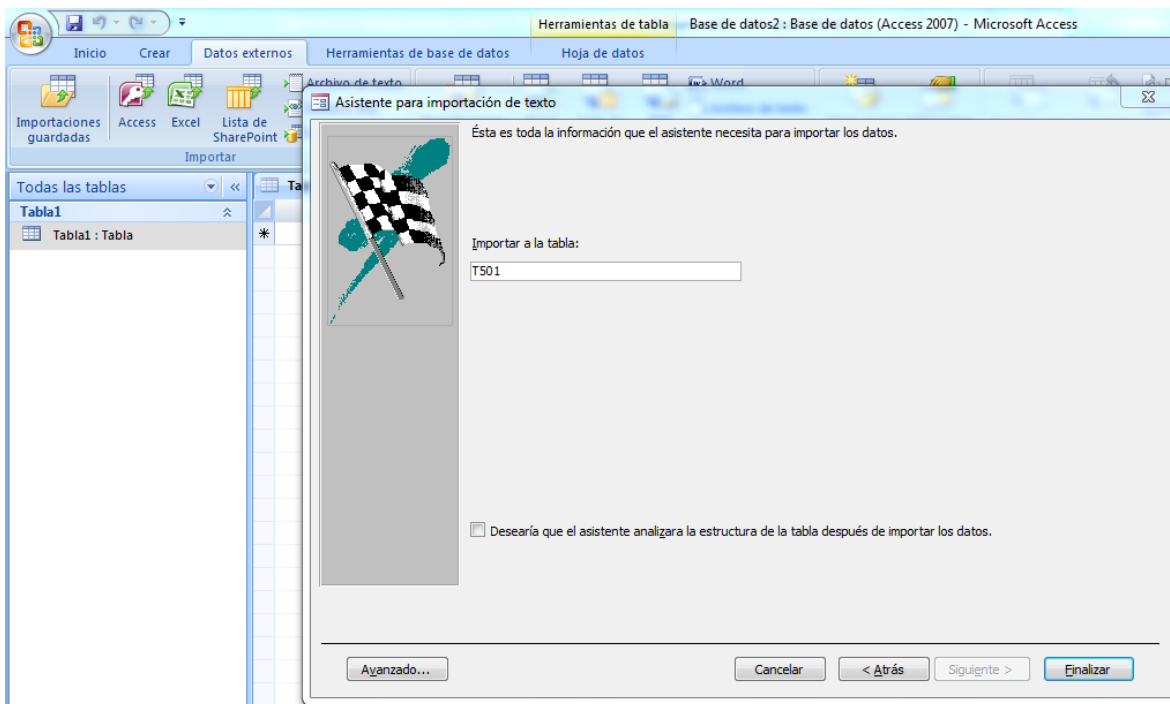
Herramientas de tabla Base de datos2 : Base de datos (Access 2007) - Microsoft Access

Inicio Crear Datos externos Herramientas de base de datos Hoja de datos

Importaciones guardadas Access Excel Lista de SharePoint Archivo de texto Word

Importar

Todas las tablas

Tabla1

Tabla1 : Tabla

Ta

Asistente para importación de texto

Ésta es toda la información que el asistente necesita para importar los datos.

Importar a la tabla:

T501

Desearía que el asistente analizara la estructura de la tabla después de importar los datos.

Avanzado...

Cancelar

< Atrás

Siguiente >

Finalizar